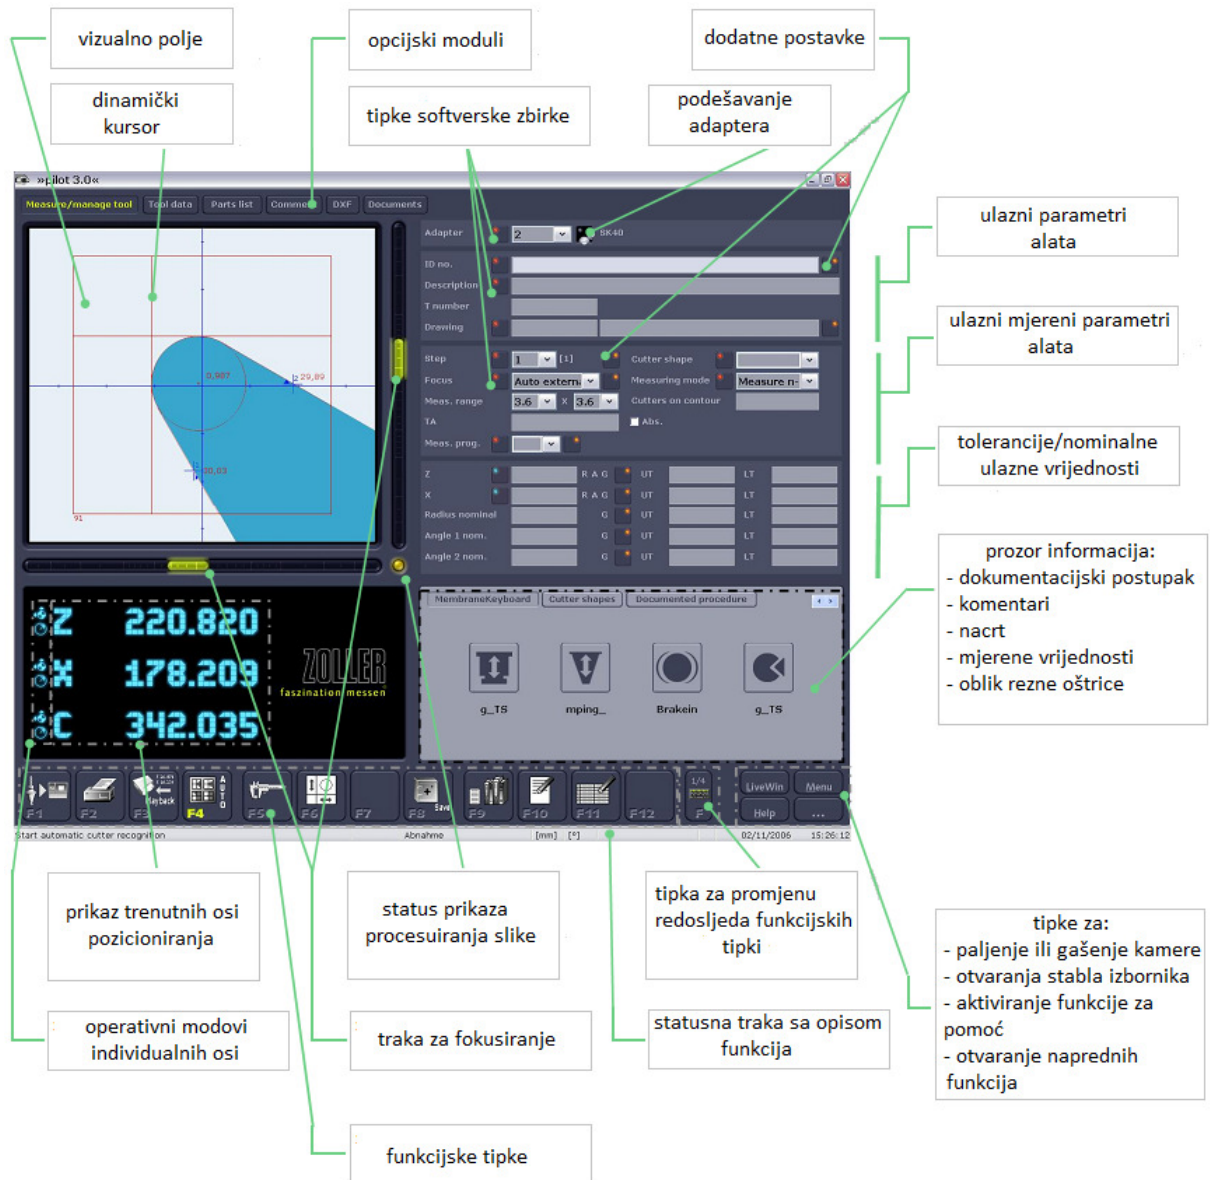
vizualno polje

dinamički kursor

opcijski moduli

tipke softverske zbirke

dodatne postavke

podešavanje adaptera

»pilot 3.0«

Measure/manage tool | Tool data | Parts list | Comme | DXF | Documents

Adapter 2 SK40

ID no.

Description

T number

Drawing

Step 1 [1] Cutter shape

Focus Auto extern Measuring mode Measure n

Meas. range 3.6 x 3.6 Cutters on contour

TA Abs.

Meas. prog.

Z R A G UT LT

X R A G UT LT

Radius nominal G UT LT

Angle 1 nom. G UT LT

Angle 2 nom. G UT LT

0,987

29,89

30,03

91

ulazni parametri alata

ulazni mjereni parametri alata

tolerancije/nominalne ulazne vrijednosti

prozor informacija:
- dokumentacijski postupak
- komentari
- nacrt
- mjerene vrijednosti
- oblik rezne oštrice

Z 220.820
X 178.209
C 342.035

ZOLLER
faszination messen

MembraneKeyboard | Cutter shapes | Documented procedure

g_TS mping_ Brakein g_TS

F1 F2 F3 F4 F5 F6 F7 F8 F9 F10 F11 F12 F

Playback AUTO Save 1/4 LiveWin Menu Help ...

Start automatic cutter recognition Abnahme [mm] [°] 02/11/2006 15:26:12

prikaz trenutnih osi pozicioniranja

status prikaza procesuiranja slike

tipka za promjenu redosljeda funkcijskih tipki

tipke za:
- paljenje ili gašenje kamere
- otvaranja stabla izbornika
- aktiviranje funkcije za pomoć
- otvaranje naprednih funkcija

operativni modovi individualnih osi

traka za fokusiranje

statusna traka sa opisom funkcija

funkcijske tipke